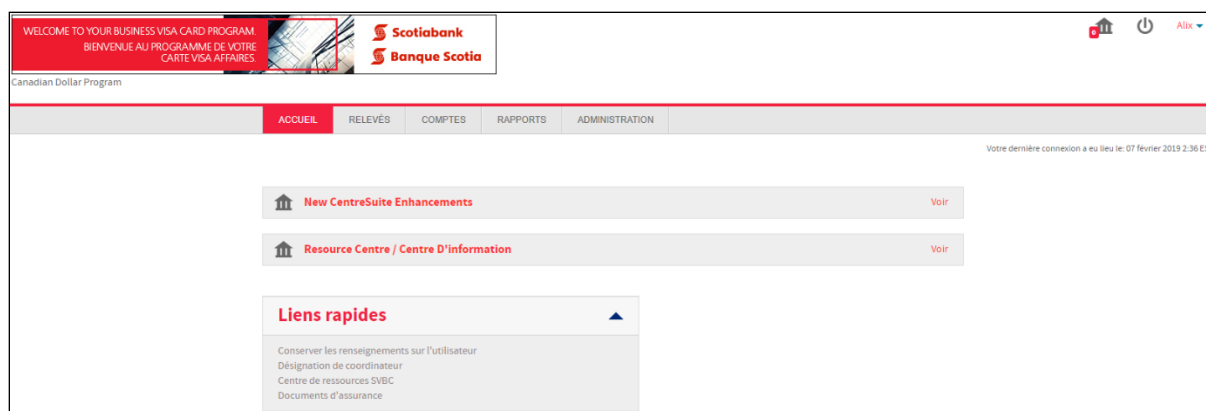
WELCOME TO YOUR BUSINESS VISA CARD PROGRAM.
BIENVENUE AU PROGRAMME DE VOTRE CARTE VISA AFFAIRES.

Scotiabank
Banque Scotia

Canadian Dollar Program

0

Alix

ACCUEIL | RELEVÉS | COMPTES | RAPPORTS | ADMINISTRATION

Votre dernière connexion a eu lieu le: 07 février 2019 2:36 E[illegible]

New CentreSuite Enhancements
Voir

Resource Centre / Centre D'information
Voir

Liens rapides

Conserver les renseignements sur l'utilisateur
Désignation de coordinateur
Centre de ressources SVBC
Documents d'assurance